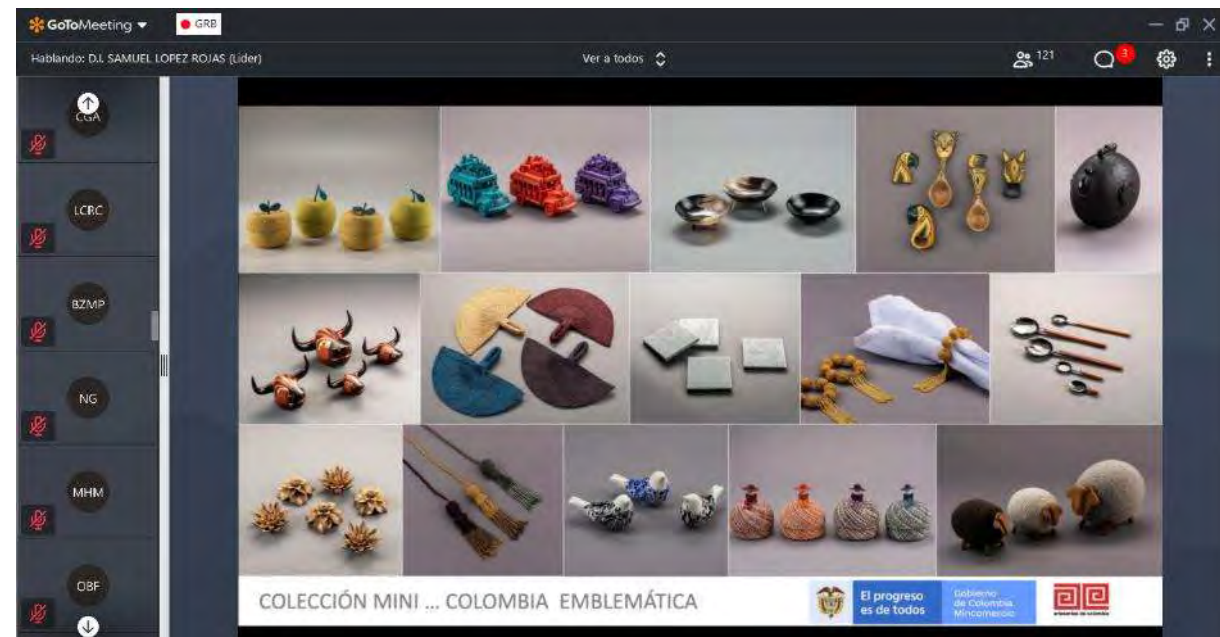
GoToMeeting ▾ GRB

Hablando: D.I. SAMUEL LOPEZ ROJAS (Líder)

Ver a todos

121

3

CGA

LCRC

BZMP

NG

MHM

OBF

COLECCIÓN MINI ... COLOMBIA EMBLEMÁTICA

El progreso es de todos

Gobierno de Colombia MinComercio

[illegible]